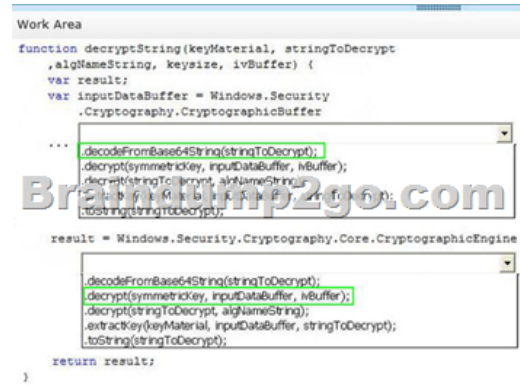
Work Area

function decryptString(keyMaterial, stringToDecrypt
    ,algNameString, keysize, ivBuffer) {
    var result;
    var inputDataBuffer = Windows.Security
        .Cryptography.CryptographicBuffer

    ...
.decodeFromBase64String(stringToDecrypt);
.decrypt(symmetricKey, inputDataBuffer, ivBuffer);
.decrypt(stringToDecrypt, algNameString);
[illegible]
.toString(stringToDecrypt);

Braindump2go.com

    result = Windows.Security.Cryptography.Core.CryptographicEngine

.decodeFromBase64String(stringToDecrypt);
.decrypt(symmetricKey, inputDataBuffer, ivBuffer);
.decrypt(stringToDecrypt, algNameString);
.extractKey(keyMaterial, inputDataBuffer, stringToDecrypt);
.toString(stringToDecrypt);

    return result;
}